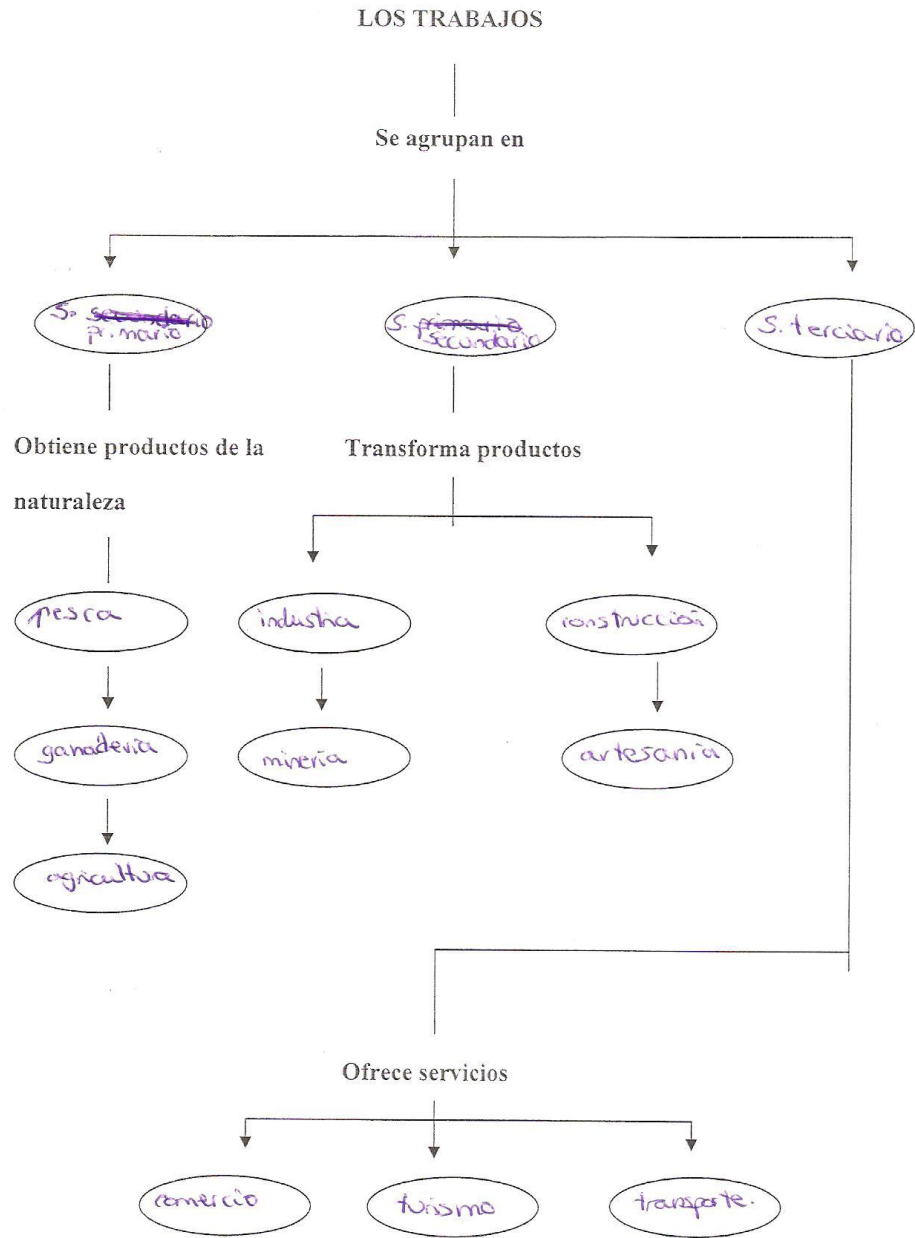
LOS TRABAJOS

Se agrupan en

S. ~~secundario~~ primario

S. ~~primario~~ secundario

S. terciario

Obtiene productos de la naturaleza

Transforma productos

pesca

industria

construcción

ganadería

minería

artesanía

agricultura

Ofrece servicios

comercio

turismo

transporte.